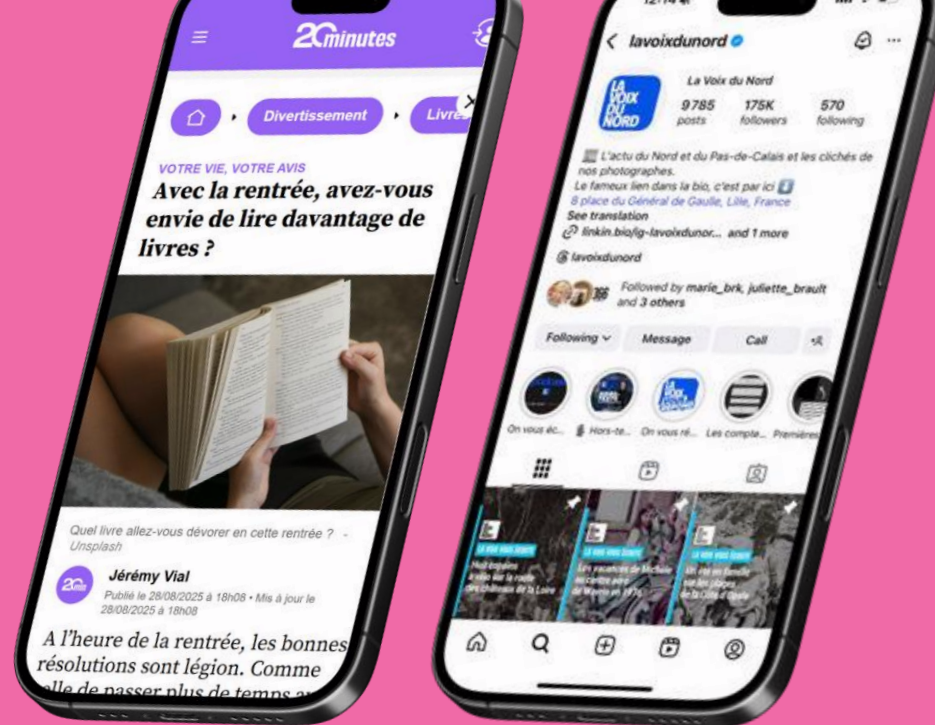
20minutes

Divertissement

Livres

VOTRE VIE, VOTRE AVIS

Avec la rentrée, avez-vous envie de lire davantage de livres ?

Quel livre allez-vous dévorer en cette rentrée ? - Unsplash

20 min

Jérémy Vial

Publié le 28/08/2025 à 18h08 • Mis à jour le 28/08/2025 à 18h08

A l'heure de la rentrée, les bonnes résolutions sont légion. Comme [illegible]

lavoixdunord

LA VOIX DU NORD

La Voix du Nord

9785 posts

175K followers

570 following

L'actu du Nord et du Pas-de-Calais et les clichés de nos photographes.
Le fameux lien dans la bio, c'est par ici
8 place du Général de Gaulle, Lille, France
See translation
linkin.bio/ig-lavoixdunor... and 1 more

lavoixdunord

Followed by marie_brk, juliette_brault and 3 others

Following

Message

Call

On vous éc...

Hors-te...

On vous ré...

Les compte...

Premières

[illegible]

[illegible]

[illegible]